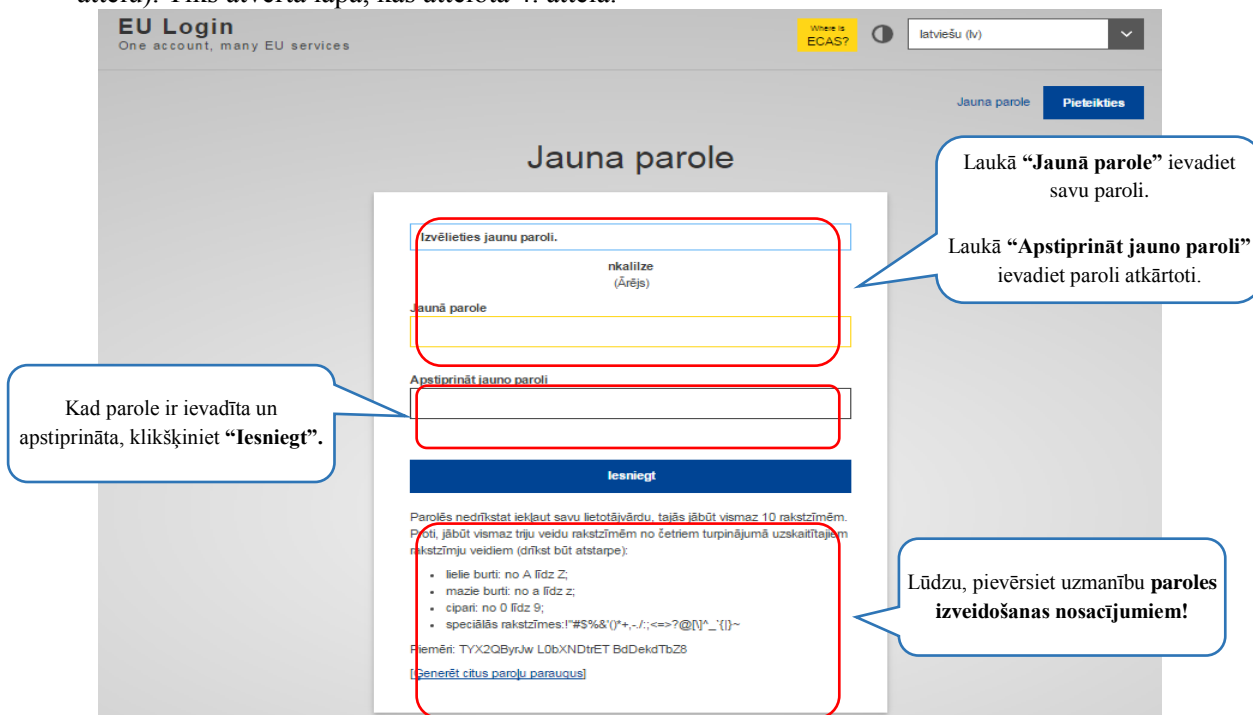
attēlu). Tiks atvērta lapa, kas attēlota 4. attēlā.

EU Login
One account, many EU services

Where is ECAS?

latviešu (lv)

Jauna parole

Pieteikties

Jauna parole

Izvēlieties jaunu paroli.

nkalilze
(Ārējs)

Jaunā parole

Apstiprināt jauno paroli

Iesniegt

Parolēs nedrīkstat iekļaut savu lietotājvārdu, tajās jābūt vismaz 10 rakstzīmēm. Proti, jābūt vismaz triju veidu rakstzīmēm no četriem turpinājumā uzskaitītajiem rakstzīmju veidiem (drīkst būt atstarpe):

- lielie burti: no A līdz Z;
- mazie burti: no a līdz z;
- cipari: no 0 līdz 9;
- speciālās rakstzīmes:!"#$%&'()*+,-./:;<=>?@[\]^_`{|}~

Piemēri: TYX2QByrJw L0bXNDtrET BdDekdTbZ8

[Ģenerēt citus paroļu paraugus]

Laukā "Jaunā parole" ievadiet savu paroli.

Laukā "Apstiprināt jauno paroli" ievadiet paroli atkārtoti.

Kad parole ir ievadīta un apstiprināta, klikšķiniet "Iesniegt".

Lūdzu, pievērsiet uzmanību paroles izveidošanas nosacījumiem!